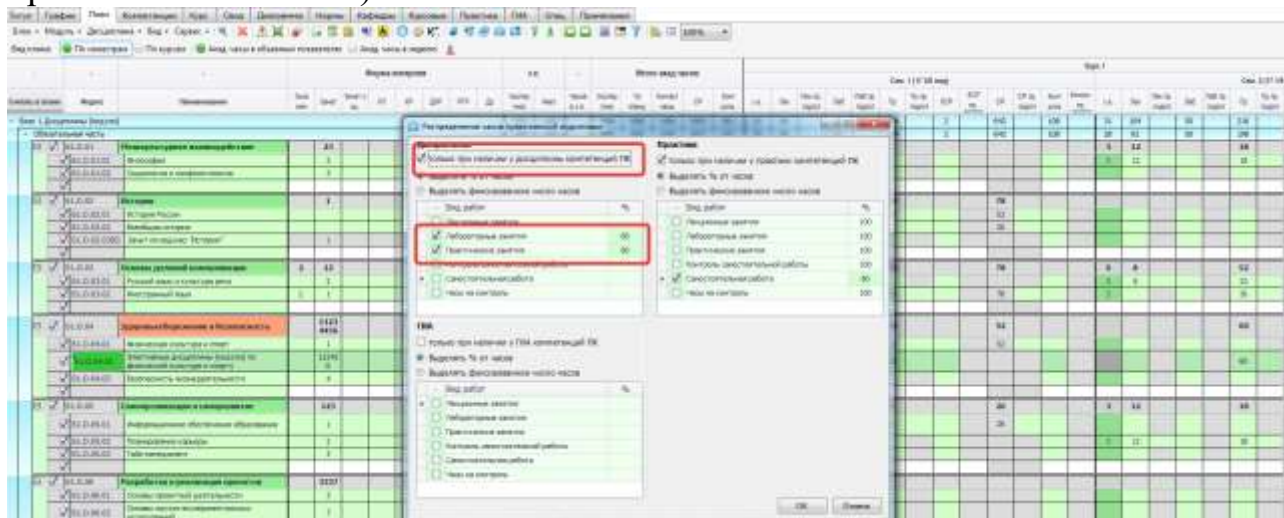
Титул | График | План | Компетенции | Курс | Свод | Дисциплины | Нормы | Кафедры | Курсовые | Практика | ГИА | Итоги | Примечания

Блок 1.Дисциплины (модули)
Обязательная часть

Б1.О.01 Мировоззренческие основы профессиональной деятельности
Б1.О.01.01 Философия
Б1.О.02 История
Б1.О.02.01 История России
Б1.О.02.02 Всеобщая история
Б1.О.03 Основы деловой коммуникации
Б1.О.03.01 Русский язык и культура речи
Б1.О.03.02 Иностранный язык
Б1.О.04 Здоровьесбережение и безопасность
Б1.О.04.01 Физическая культура и спорт
Б1.О.04.02 Элективные дисциплины (модули) по физической культуре и спорту
Б1.О.04.03 Безопасность жизнедеятельности
Б1.О.05 Самоорганизация и саморазвитие
Б1.О.06 Разработка и реализация проектов
Б1.О.06.01 Основы проектной деятельности

По предметное число практической подготовки
Дисциплины
☑ Только при наличии у дисциплины компетенций ПК
Выделить % от часов
Выделить фиксированное число часов
Вид работ | %
Лекционные занятия
☑ Лабораторные занятия | 80
☑ Практические занятия | 80
Контроль самостоятельной работы
Самостоятельная работа
Часы на контроль

Практики
☑ Только при наличии у практики компетенций ПК
Выделить % от часов
Выделить фиксированное число часов
Вид работ | %
Лекционные занятия | 100
Лабораторные занятия | 100
Практические занятия | 100
Контроль самостоятельной работы | 100
☑ Самостоятельная работа | 80
Часы на контроль | 100

ГИА
Только при наличии у ГИА компетенций ПК
Выделить % от часов
Выделить фиксированное число часов
Вид работ | %
Лекционные занятия
Лабораторные занятия
Практические занятия
Контроль самостоятельной работы
Самостоятельная работа
Часы на контроль

ОК | Отмена